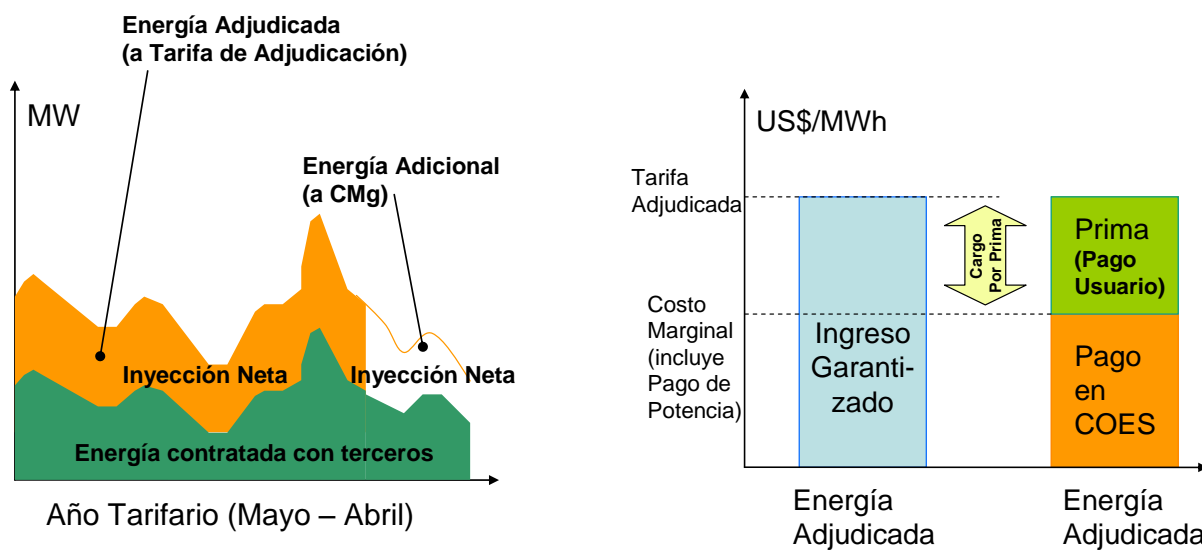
Energía Adjudicada (a Tarifa de Adjudicación)

MW

Energía Adicional (a CMg)

Inyección Neta

Inyección Neta

Energía contratada con terceros

Año Tarifario (Mayo – Abril)

US$/MWh

Tarifa Adjudicada

Costo Marginal (incluye Pago de Potencia)

Ingreso Garantizado

Cargo Por Prima

Prima (Pago Usuario)

Pago en COES

Energía Adjudicada

Energía Adjudicada